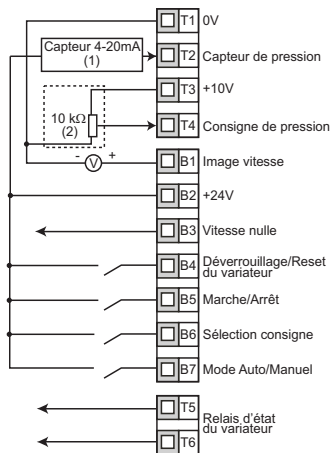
Capteur 4-20mA
(1)

10 kΩ
(2)

- V +

T1 0V
T2 Capteur de pression
T3 +10V
T4 Consigne de pression
B1 Image vitesse
B2 +24V
B3 Vitesse nulle
B4 Déverrouillage/Reset du variateur
B5 Marche/Arrêt
B6 Sélection consigne
B7 Mode Auto/Manuel
T5
T6
Relais d'état du variateur